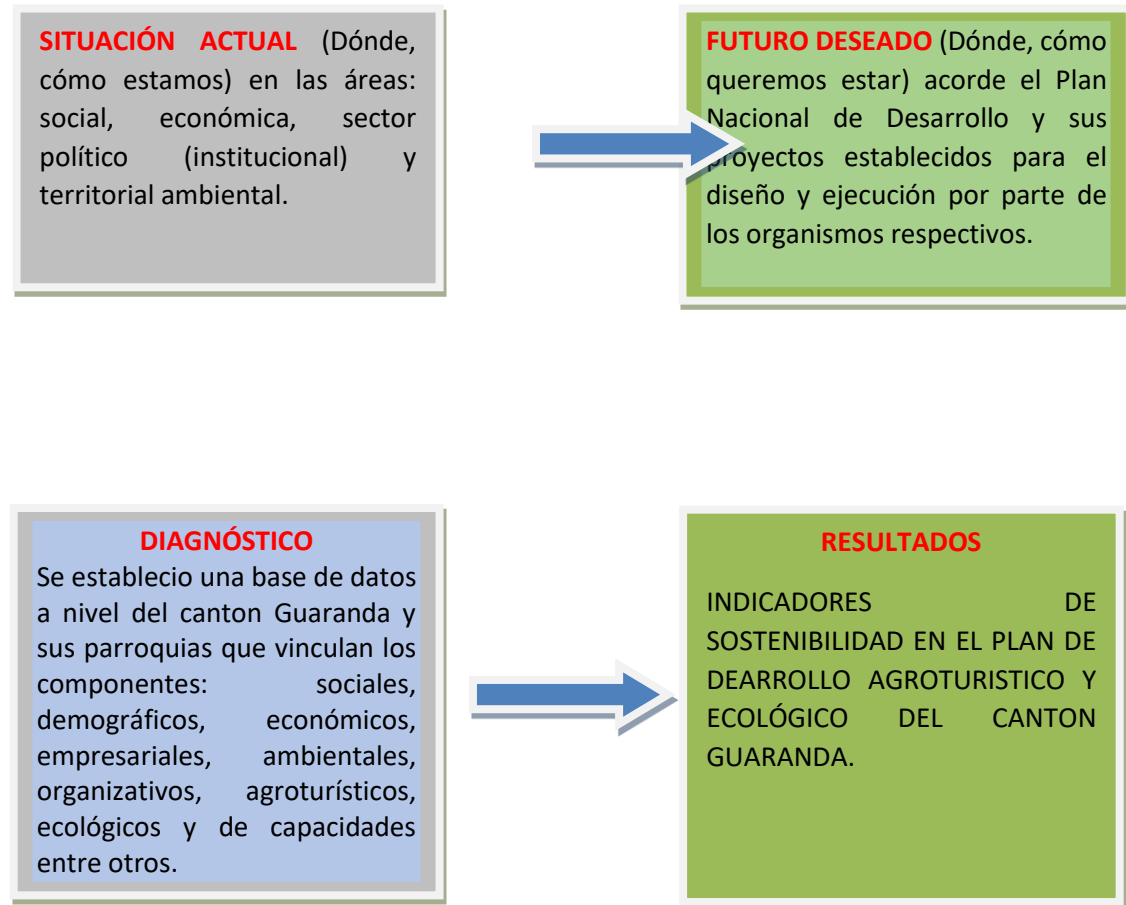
SITUACIÓN ACTUAL (Dónde, cómo estamos) en las áreas: social, económica, sector político (institucional) y territorial ambiental.

FUTURO DESEADO (Dónde, cómo queremos estar) acorde el Plan Nacional de Desarrollo y sus proyectos establecidos para el diseño y ejecución por parte de los organismos respectivos.

DIAGNÓSTICO
Se establecio una base de datos a nivel del canton Guaranda y sus parroquias que vinculan los componentes: sociales, demográficos, económicos, empresariales, ambientales, organizativos, agroturísticos, ecológicos y de capacidades entre otros.

RESULTADOS

INDICADORES DE SOSTENIBILIDAD EN EL PLAN DE DEARROLLO AGROTURISTICO Y ECOLÓGICO DEL CANTON GUARANDA.